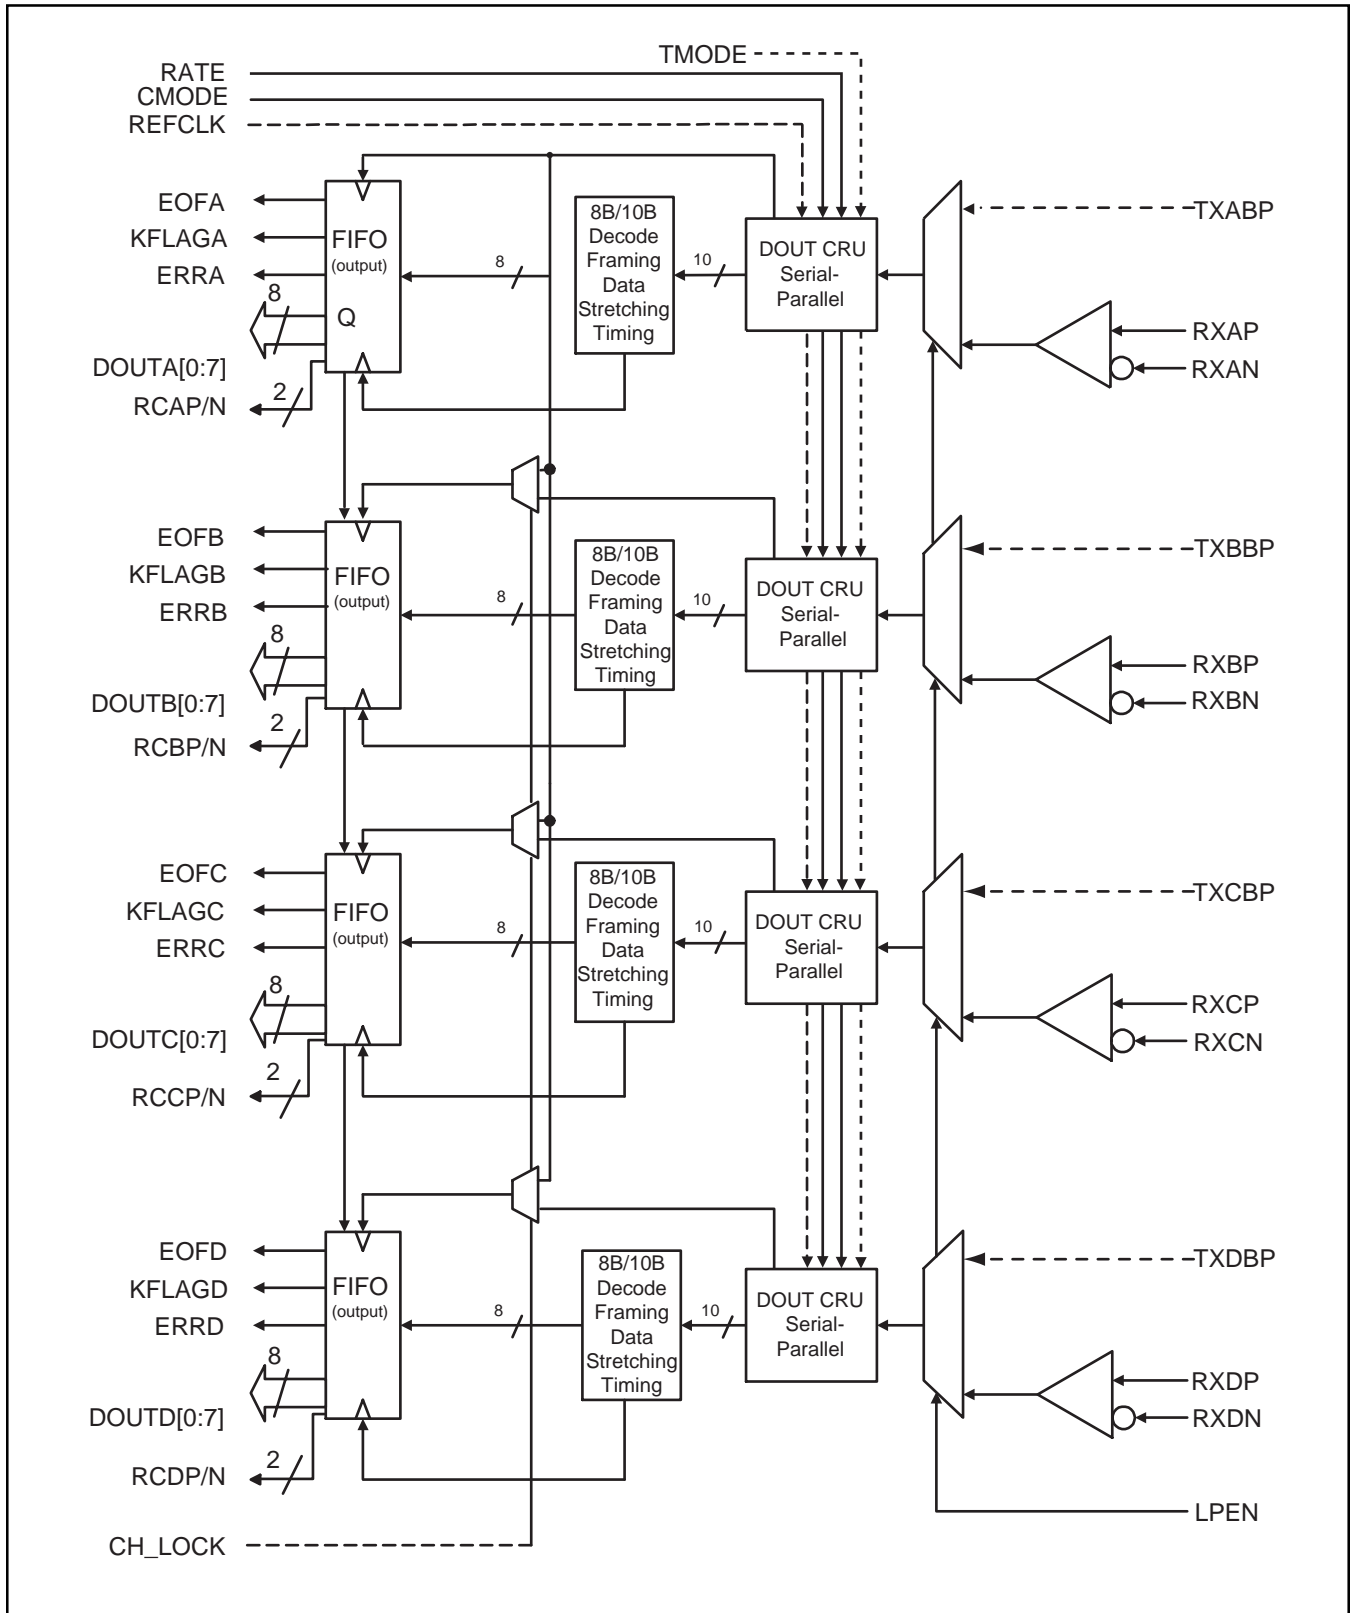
TMODE
RATE
CMODE
REFCLK

EOFA
KFLAGA
ERRA
FIFO
(output)
Q
8
DOUTA[0:7]
2
RCAP/N
8
8B/10B
Decode
Framing
Data
Stretching
Timing
10
DOUT CRU
Serial-
Parallel
TXABP
RXAP
RXAN

EOFB
KFLAGB
ERRB
FIFO
(output)
8
DOUTB[0:7]
2
RCBP/N
8
8B/10B
Decode
Framing
Data
Stretching
Timing
10
DOUT CRU
Serial-
Parallel
TXBBP
RXBP
RXBN

EOFC
KFLAGC
ERRC
FIFO
(output)
8
DOUTC[0:7]
2
RCCP/N
8
8B/10B
Decode
Framing
Data
Stretching
Timing
10
DOUT CRU
Serial-
Parallel
TXCBP
RXCP
RXCN

EOFD
KFLAGD
ERRD
FIFO
(output)
8
DOUTD[0:7]
2
RCDP/N
8
8B/10B
Decode
Framing
Data
Stretching
Timing
10
DOUT CRU
Serial-
Parallel
TXDBP
RXDP
RXDN
LPEN
CH_LOCK